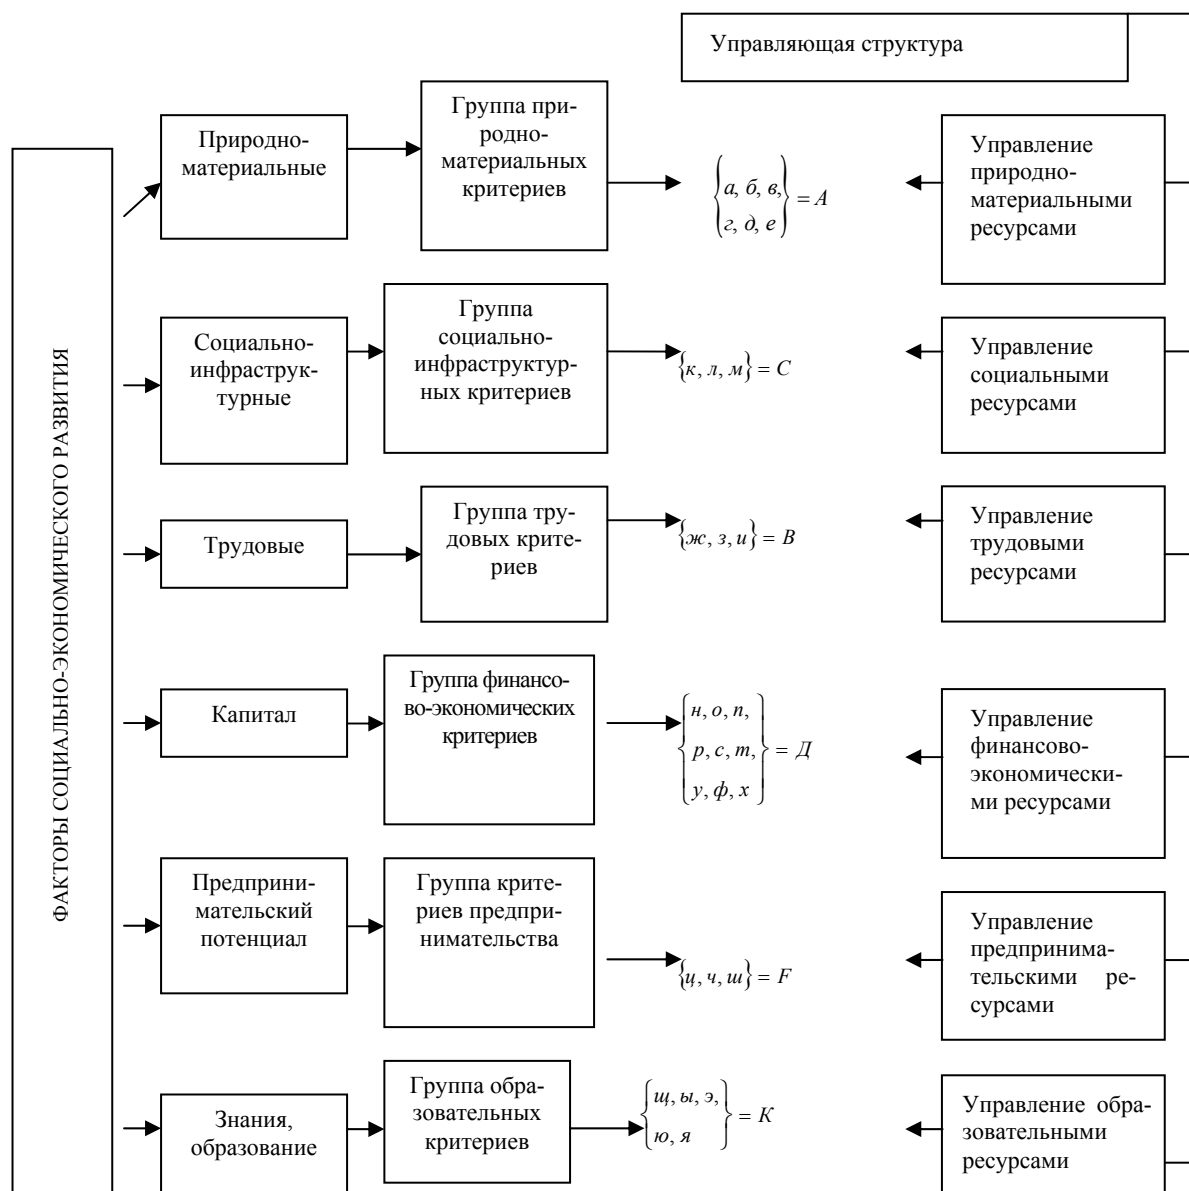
Управляющая структура

ФАКТОРЫ СОЦИАЛЬНО-ЭКОНОМИЧЕСКОГО РАЗВИТИЯ

Природно-материальные

Группа природно-материальных критериев

$\left\{\begin{matrix} а, б, в, \\ г, д, е \end{matrix}\right\} = A$

Управление природно-материальными ресурсами

Социально-инфраструктурные

Группа социально-инфраструктурных критериев

$\{к, л, м\} = C$

Управление социальными ресурсами

Трудовые

Группа трудовых критериев

$\{ж, з, и\} = B$

Управление трудовыми ресурсами

Капитал

Группа финансово-экономических критериев

$\left\{\begin{matrix} н, о, п, \\ р, с, т, \\ у, ф, х \end{matrix}\right\} = Д$

Управление финансово-экономическими ресурсами

Предпринимательский потенциал

Группа критериев предпринимательства

$\{ц, ч, ш\} = F$

Управление предпринимательскими ресурсами

Знания, образование

Группа образовательных критериев

$\left\{\begin{matrix} щ, ы, э, \\ ю, я \end{matrix}\right\} = K$

Управление образовательными ресурсами